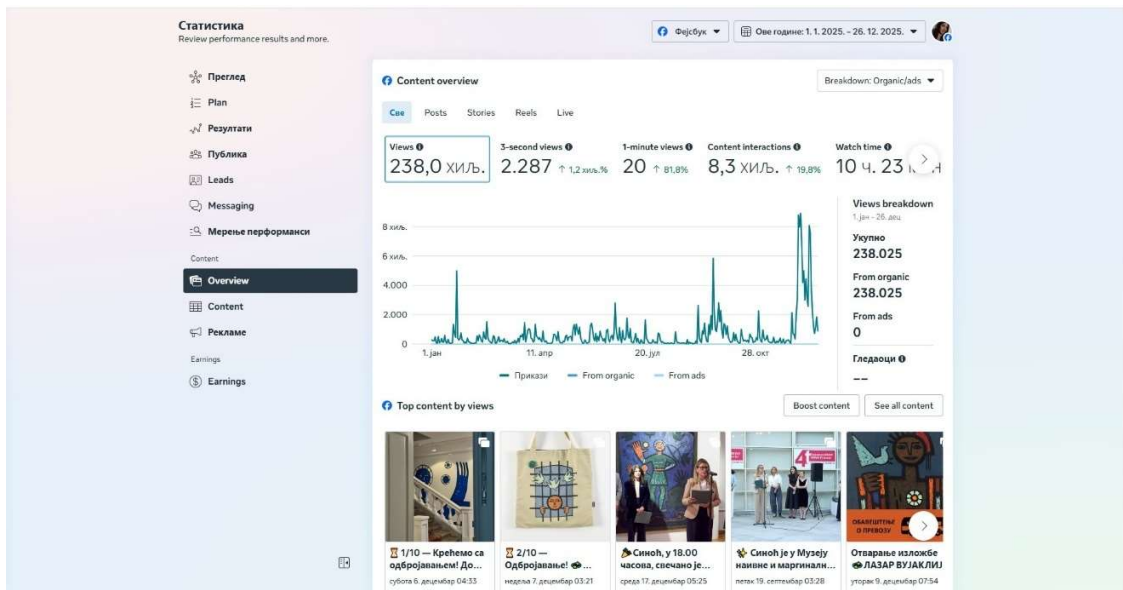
Статистика
Review performance results and more.

Фејсбук ▾ Ове године: 1. 1. 2025. – 26. 12. 2025. ▾

Преглед
Plan
Резултати
Публика
Leads
Messaging
Мерење перформанси
Content
Overview
Content
Рекламе
Earnings
Earnings

Content overview
Breakdown: Organic/ads ▾

Све Posts Stories Reels Live

Views
238,0 хиљ.

3-second views
2.287 ↑ 1,2 хиљ.%

1-minute views
20 ↑ 81,8%

Content interactions
8,3 хиљ. ↑ 19,8%

Watch time
10 ч. 23 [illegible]

8 хиљ.
6 хиљ.
4.000
2.000
0
1. јан
11. апр
20. јул
28. окт

Прикази From organic From ads

Views breakdown
1. јан – 26. дец
Укупно
238.025
From organic
238.025
From ads
0
Гледаоци
--

Top content by views
Boost content
See all content

⏳ 1/10 — Крећемо са одбројавањем! До...
субота 6. децембар 04:33

⏳ 2/10 — Одбројавање! ...
недеља 7. децембар 03:21

Синоћ, у 18.00 часова, свечано је...
среда 17. децембар 05:25

Синоћ је у Музеју наивне и маргиналн...
петак 19. септембар 03:28

Отварање изложбе ЛАЗАР ВУЈАКЛИЈ
уторак 9. децембар 07:54